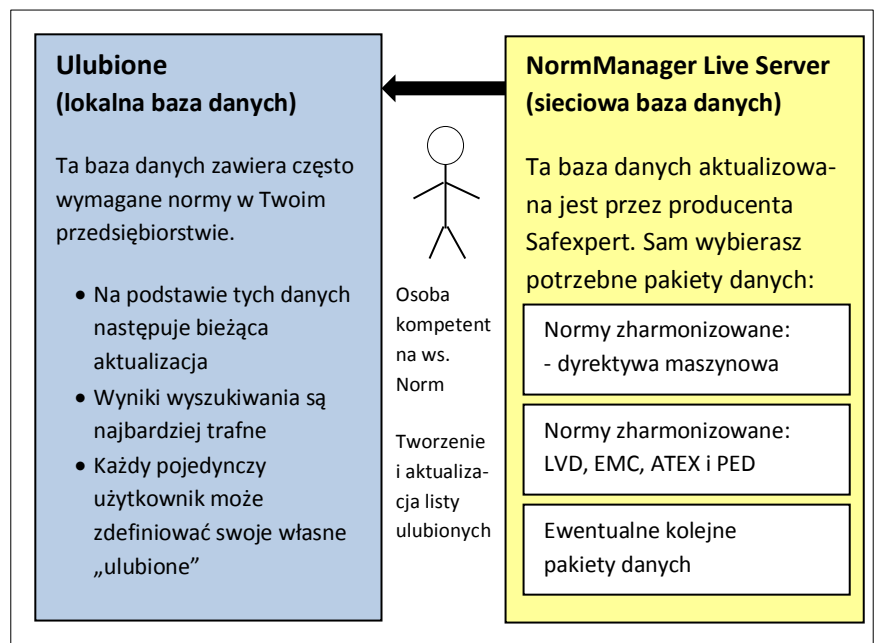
**Ulubione**
**(lokalna baza danych)**

Ta baza danych zawiera często wymagane normy w Twoim przedsiębiorstwie.

- Na podstawie tych danych następuje bieżąca aktualizacja
- Wyniki wyszukiwania są najbardziej trafne
- Każdy pojedynczy użytkownik może zdefiniować swoje własne „ulubione”

Osoba kompetent na ws. Norm

Tworzenie i aktualizacja listy ulubionych

**NormManager Live Server**
**(sieciowa baza danych)**

Ta baza danych aktualizowana jest przez producenta Safexpert. Sam wybierasz potrzebne pakiety danych:

Normy zharmonizowane:
- dyrektywa maszynowa

Normy zharmonizowane:
LVD, EMC, ATEX i PED

Ewentualne kolejne pakiety danych